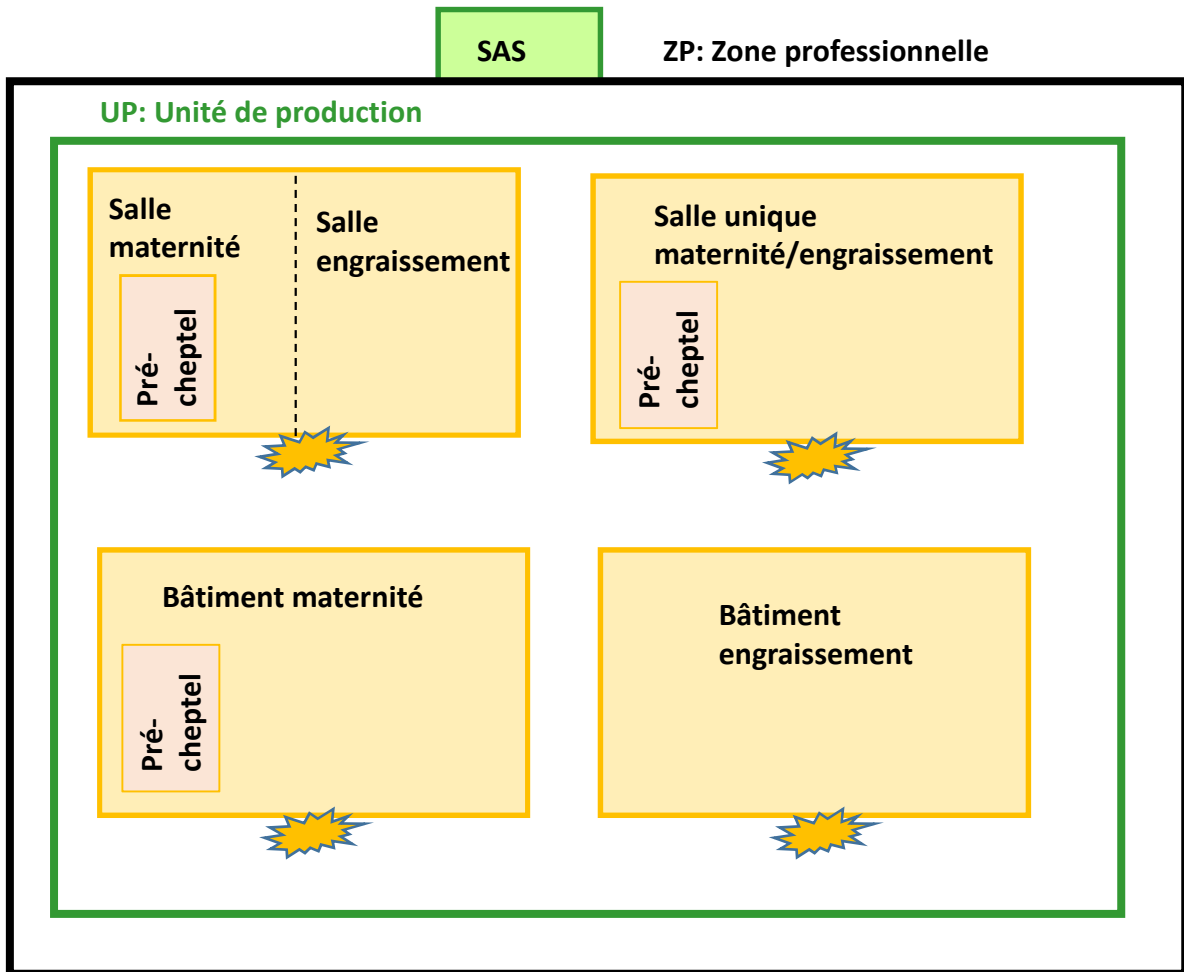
SAS

ZP: Zone professionnelle

UP: Unité de production

Salle maternité

Pré-cheptel

Salle engraissement

Salle unique maternité/engraissement

Pré-cheptel

Bâtiment maternité

Pré-cheptel

Bâtiment engraissement